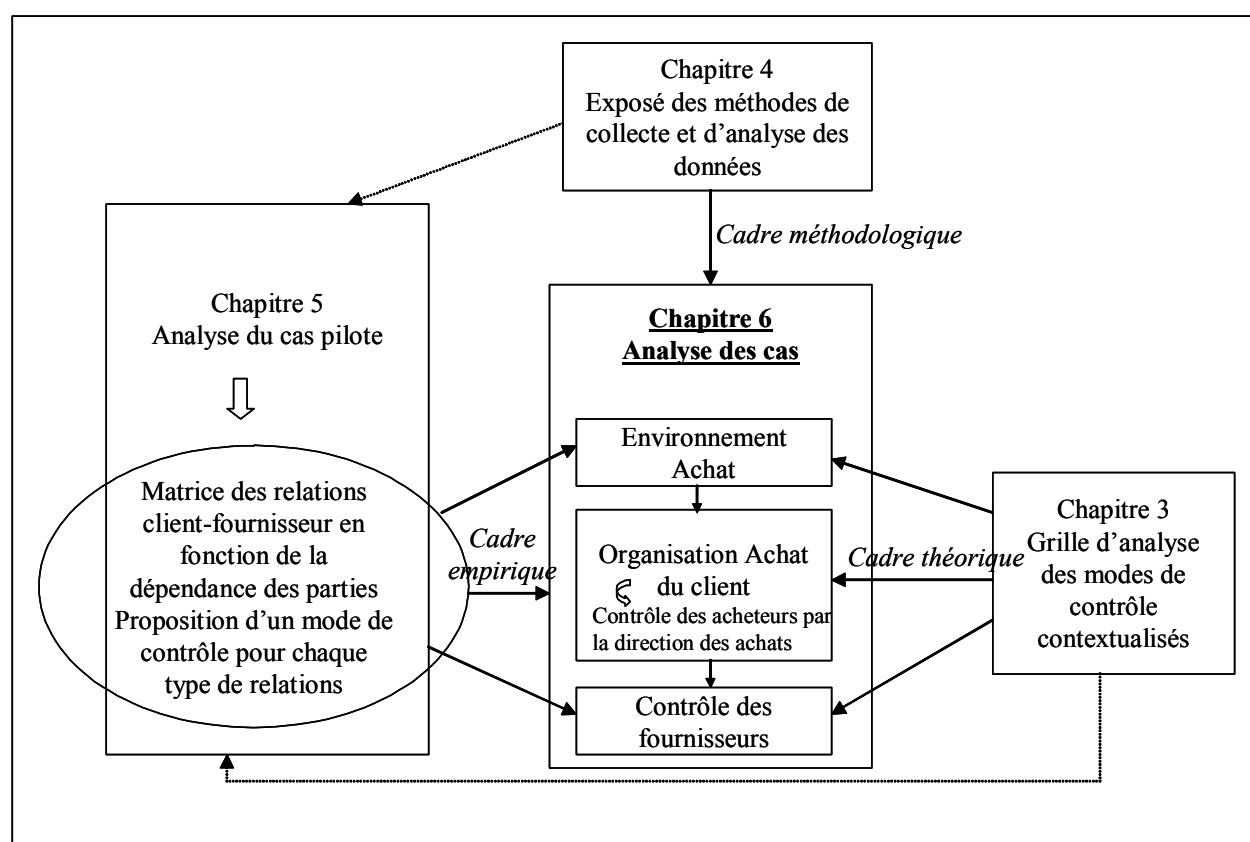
Chapitre 4
Exposé des méthodes de collecte et d'analyse des données

Cadre méthodologique

Chapitre 5
Analyse du cas pilote

Matrice des relations client-fournisseur en fonction de la dépendance des parties
Proposition d'un mode de contrôle pour chaque type de relations

Cadre empirique

Chapitre 6
Analyse des cas

Environnement Achat

Organisation Achat du client

Contrôle des acheteurs par la direction des achats

Contrôle des fournisseurs

Cadre théorique

Chapitre 3
Grille d'analyse des modes de contrôle contextualisés